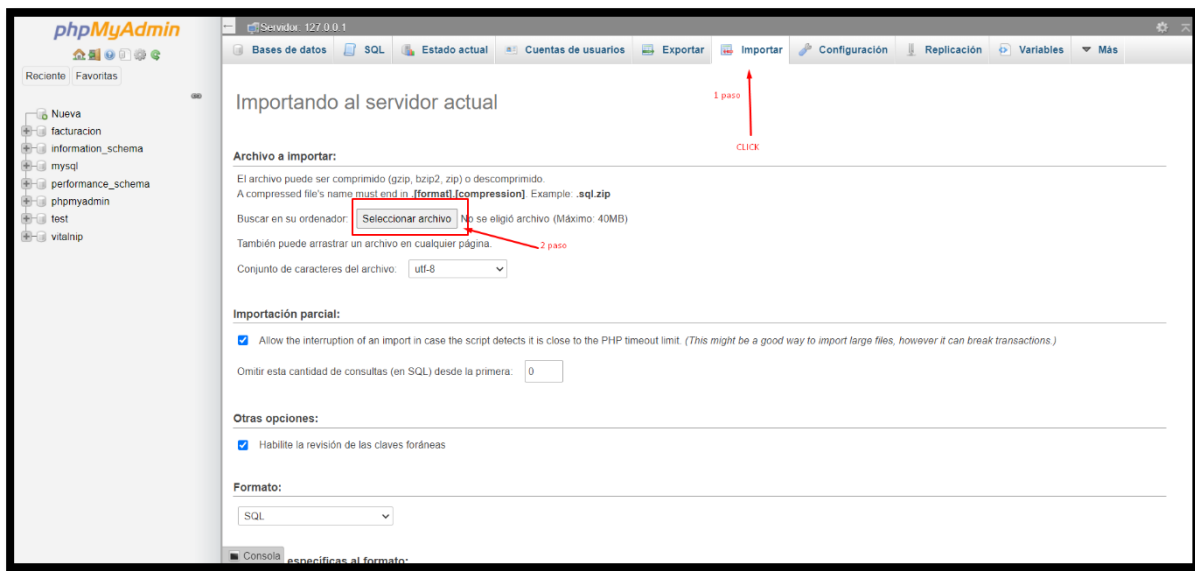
phpMyAdmin

Reciente Favoritas

Nueva
facturacion
information_schema
mysql
performance_schema
phpmyadmin
test
vitalnip

Servidor: 127.0.0.1

Bases de datos SQL Estado actual Cuentas de usuarios Exportar Importar Configuración Replicación Variables Más

Importando al servidor actual

1 paso

CLICK

Archivo a importar:

El archivo puede ser comprimido (gzip, bzip2, zip) o descomprimido.
A compressed file's name must end in .[format].[compression]. Example: .sql.zip

Buscar en su ordenador: Seleccionar archivo No se eligió archivo (Máximo: 40MB)

2 paso

También puede arrastrar un archivo en cualquier página.

Conjunto de caracteres del archivo: utf-8

Importación parcial:

Allow the interruption of an import in case the script detects it is close to the PHP timeout limit. (This might be a good way to import large files, however it can break transactions.)

Omitir esta cantidad de consultas (en SQL) desde la primera: 0

Otras opciones:

Habilite la revisión de las claves foráneas

Formato:

SQL

Consola específicas al formato: